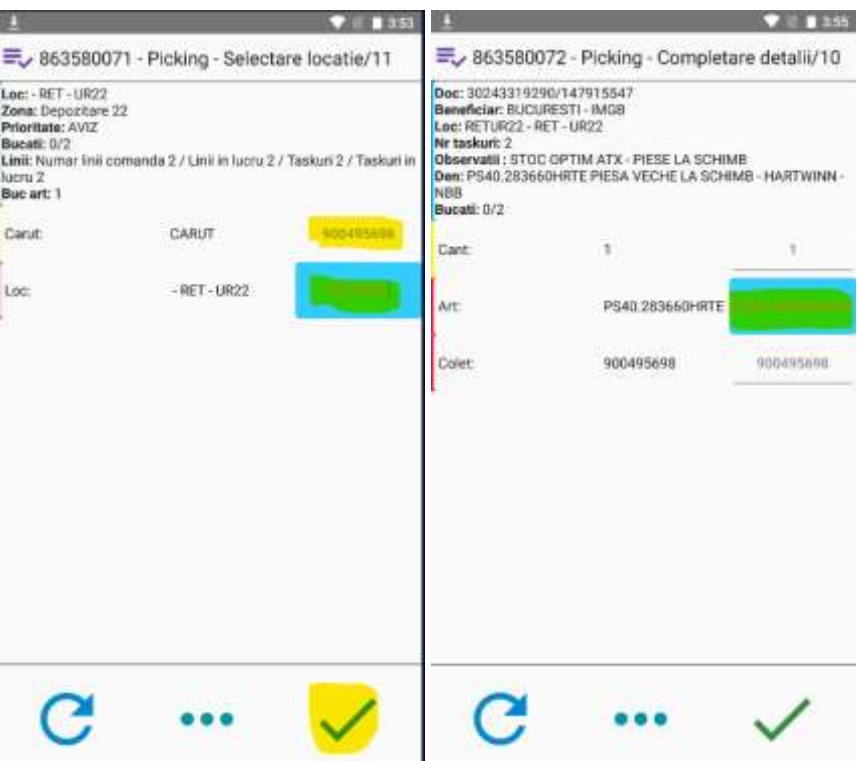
3:53

863580071 - Picking - Selectare locatie/11

Loc: - RET - UR22
Zona: Depozitare 22
Prioritate: AVIZ
Bucati: 0/2
Linii: Numar linii comanda 2 / Linii in lucru 2 / Taskuri 2 / Taskuri in lucru 2
Buc art: 1

Carut: CARUT 900495698

Loc: - RET - UR22

3:55

863580072 - Picking - Completare detalii/10

Doc: 30243319290/147915547
Beneficiar: BUCURESTI - IMGB
Loc: RETUR22 - RET - UR22
Nr taskuri: 2
Observatii : STOC OPTIM ATX - PIESE LA SCHIMB
Den: PS40.283660HRTE PIESA VECHE LA SCHIMB - HARTWINN - NBB
Bucati: 0/2

Cant: 1 1

Art: PS40.283660HRTE

Colet: 900495698 900495698